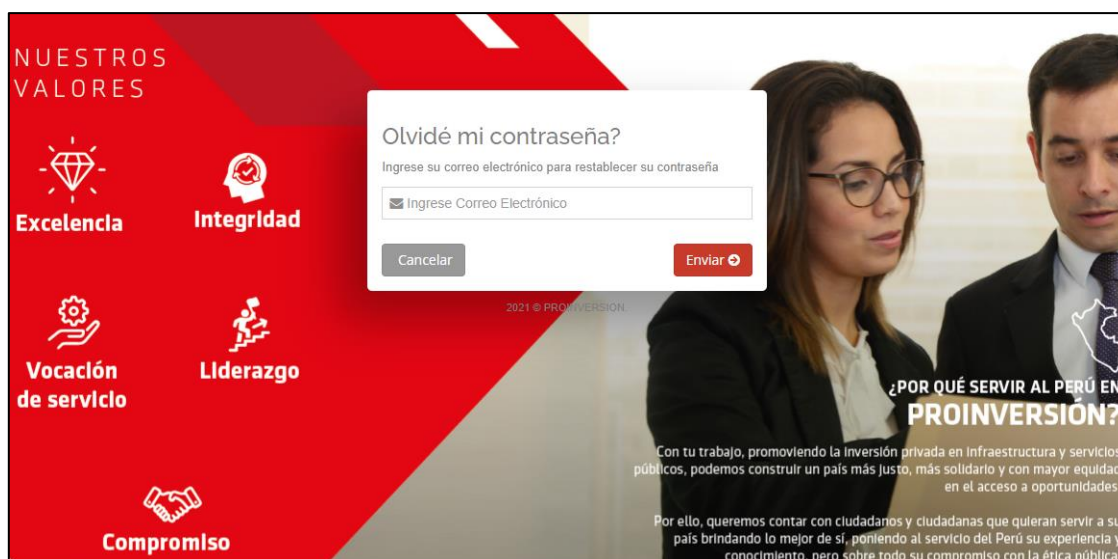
NUESTROS VALORES

Excelencia

Integridad

Vocación de servicio

Liderazgo

Compromiso

Olvidé mi contraseña?

Ingrese su correo electrónico para restablecer su contraseña

Ingrese Correo Electrónico

Cancelar

Enviar

2021 © PRO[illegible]VERSION

¿POR QUÉ SERVIR AL PERÚ EN PROINVERSIÓN?

Con tu trabajo, promoviendo la inversión privada en infraestructura y servicios públicos, podemos construir un país más justo, más solidario y con mayor equidad en el acceso a oportunidades.

Por ello, queremos contar con ciudadanos y ciudadanas que quieran servir a su país brindando lo mejor de sí, poniendo al servicio del Perú su experiencia y conocimiento, pero sobre todo su compromiso con la ética pública